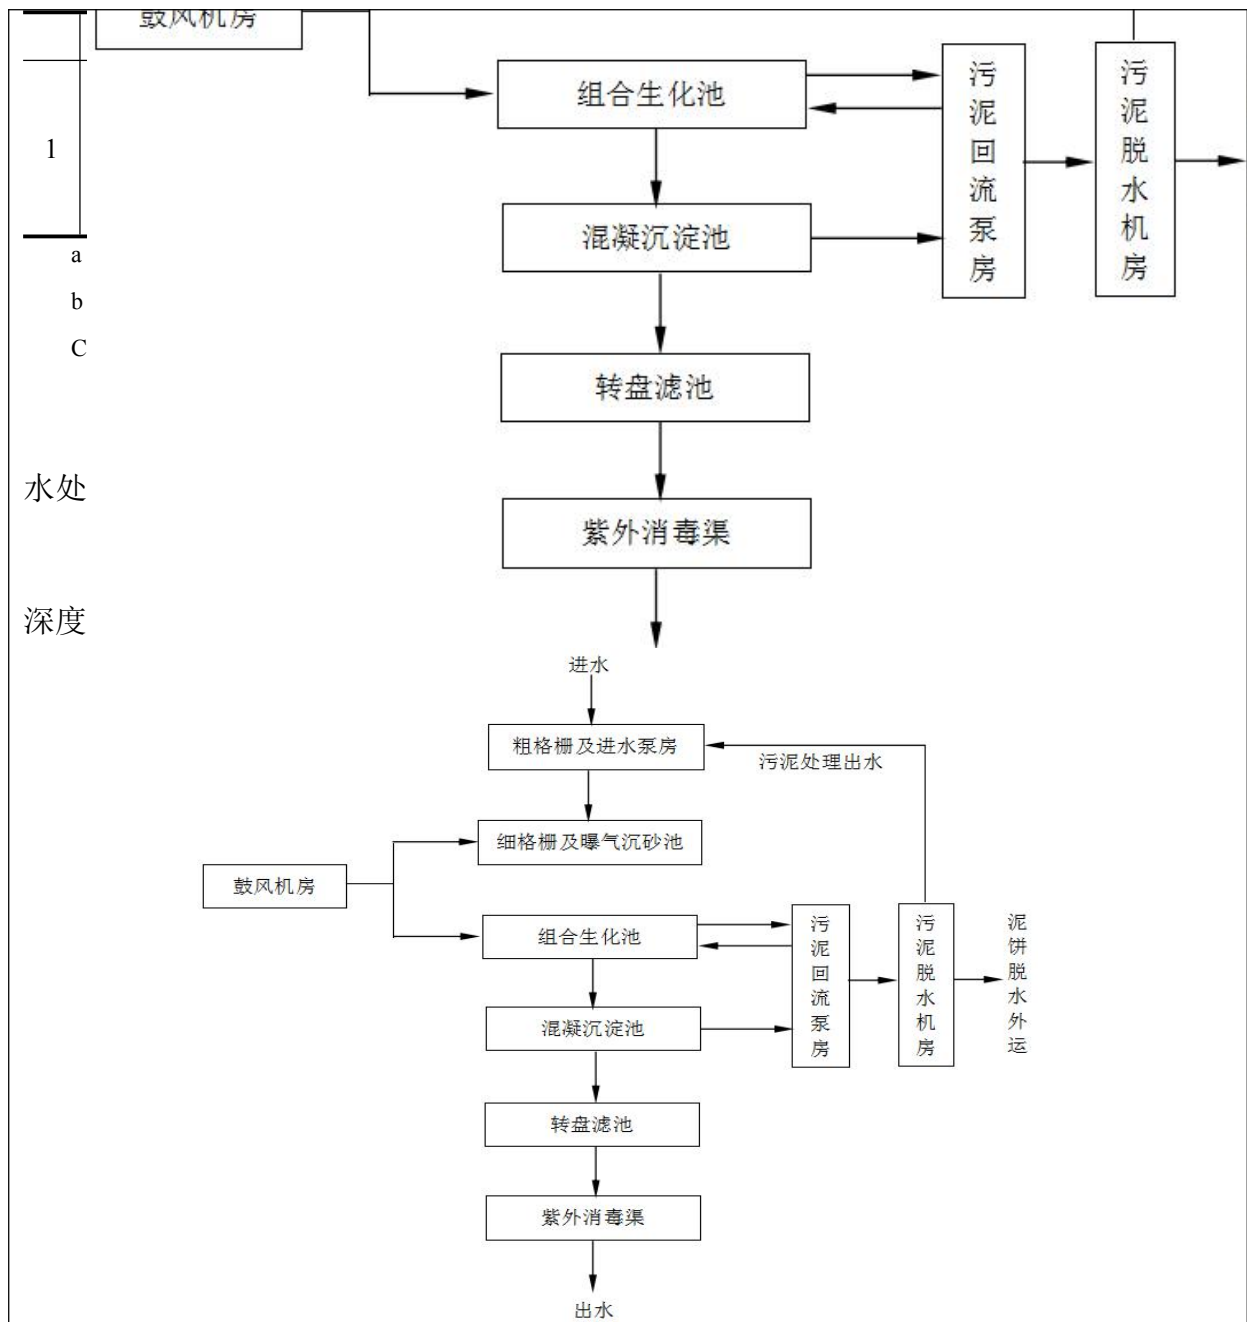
鼓风机房

组合生化池

污泥回流泵房

污泥脱水机房

1

混凝沉淀池

a

b

C

转盘滤池

水处

紫外消毒渠

深度

进水

粗格栅及进水泵房

污泥处理出水

细格栅及曝气沉砂池

鼓风机房

组合生化池

污泥回流泵房

污泥脱水机房

泥饼脱水外运

混凝沉淀池

转盘滤池

紫外消毒渠

出水